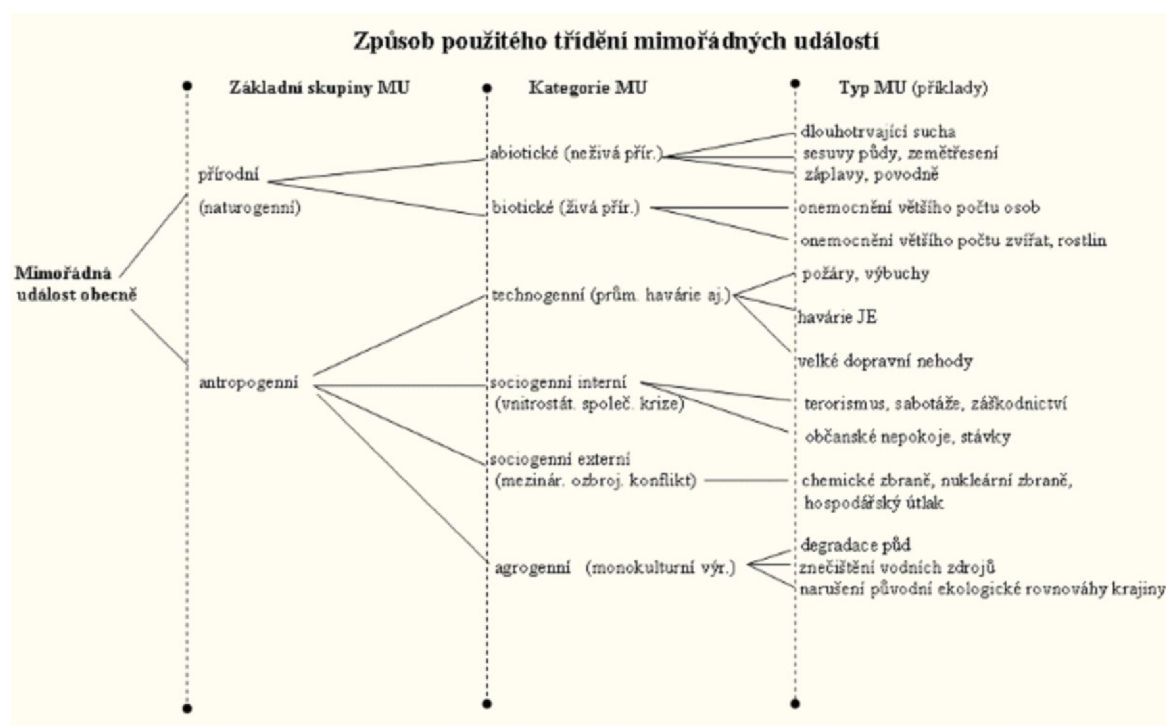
Způsob použitého třídění mimořádných událostí

Základní skupiny MU

Kategorie MU

Typ MU (příklady)

Mimořádná událost obecně

přírodní (naturogenní)

abiotické (neživá přír.)

dlouhotrvající sucha
sesuvy půdy, zemětřesení
záplavy, povodně

biotické (živá přír.)

onemocnění většího počtu osob
onemocnění většího počtu zvířat, rostlin

antropogenní

technogenní (prům. havárie aj.)

požáry, výbuchy
havárie JE
velké dopravní nehody

sociogenní interní (vnitrostát. společ. krize)

terorismus, sabotáže, záškodnictví
občanské nepokoje, stávky

sociogenní externí (mezinár. ozbroj. konflikt)

chemické zbraně, nukleární zbraně, hospodářský útlak

agrogenní (monokulturní výr.)

degradace půd
znečištění vodních zdrojů
narušení původní ekologické rovnováhy krajiny